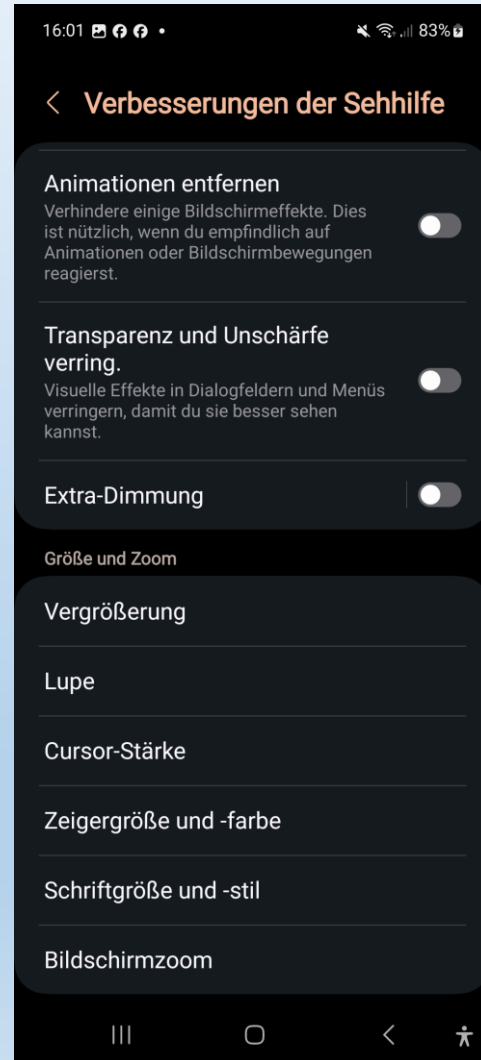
16:01

83%

< Verbesserungen der Sehhilfe

Animationen entfernen
Verhindere einige Bildschirmeffekte. Dies ist nützlich, wenn du empfindlich auf Animationen oder Bildschirmbewegungen reagierst.

Transparenz und Unschärfe verring.
Visuelle Effekte in Dialogfeldern und Menüs verringern, damit du sie besser sehen kannst.

Extra-Dimmung

Größe und Zoom

Vergrößerung

Lupe

Cursor-Stärke

Zeigergröße und -farbe

Schriftgröße und -stil

Bildschirmzoom